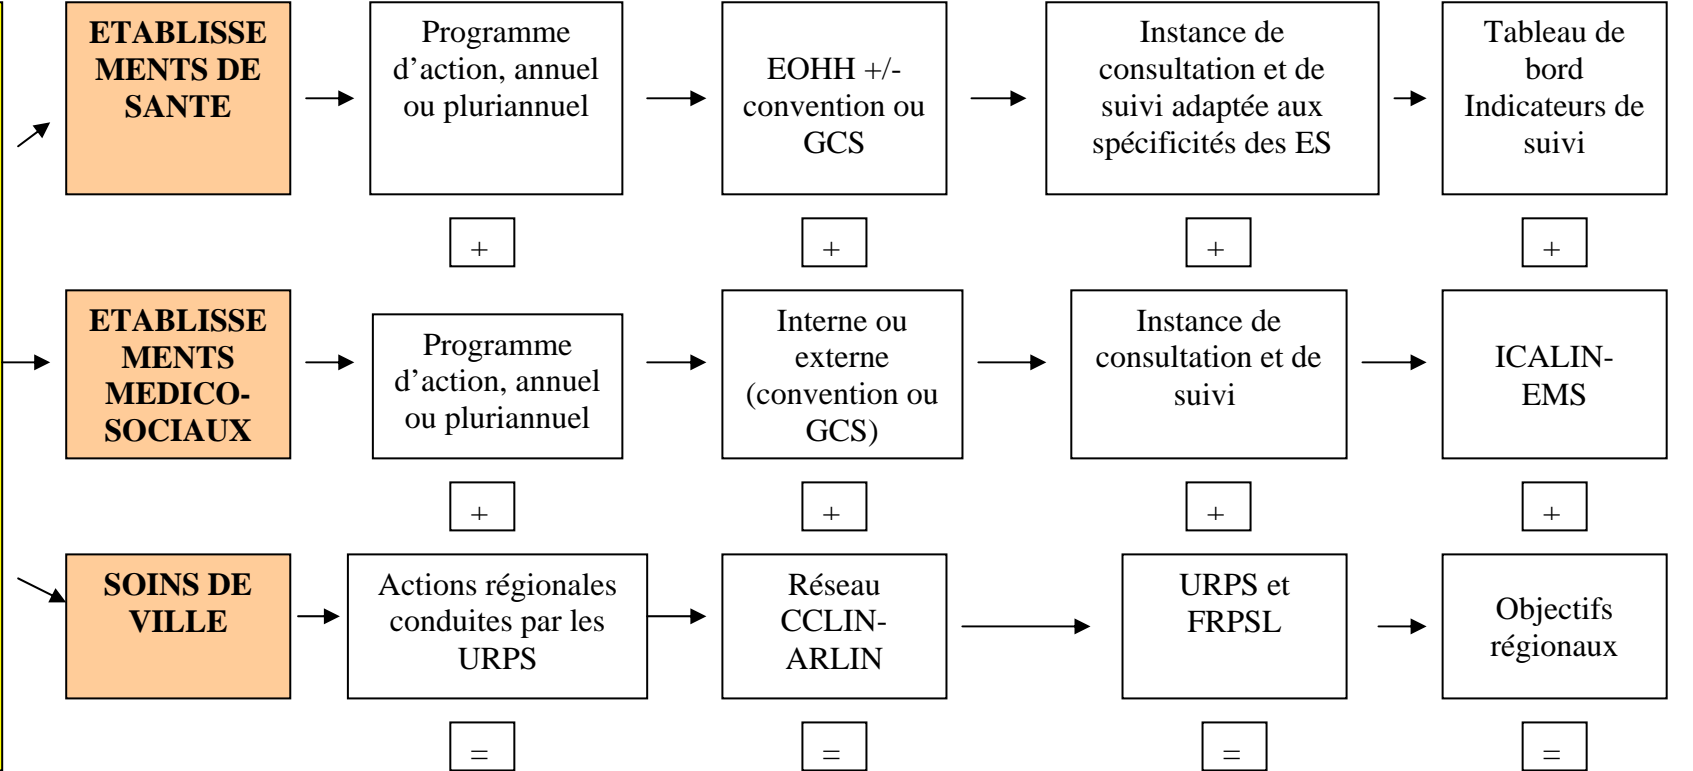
ETABLISSEMENTS DE SANTE

Programme d’action, annuel ou pluriannuel

EOHH +/- convention ou GCS

Instance de consultation et de suivi adaptée aux spécificités des ES

Tableau de bord Indicateurs de suivi

+

+

+

+

ETABLISSEMENTS MEDICO-SOCIAUX

Programme d’action, annuel ou pluriannuel

Interne ou externe (convention ou GCS)

Instance de consultation et de suivi

ICALIN-EMS

+

+

+

+

SOINS DE VILLE

Actions régionales conduites par les URPS

Réseau CCLIN-ARLIN

URPS et FRPSL

Objectifs régionaux

=

=

=

=